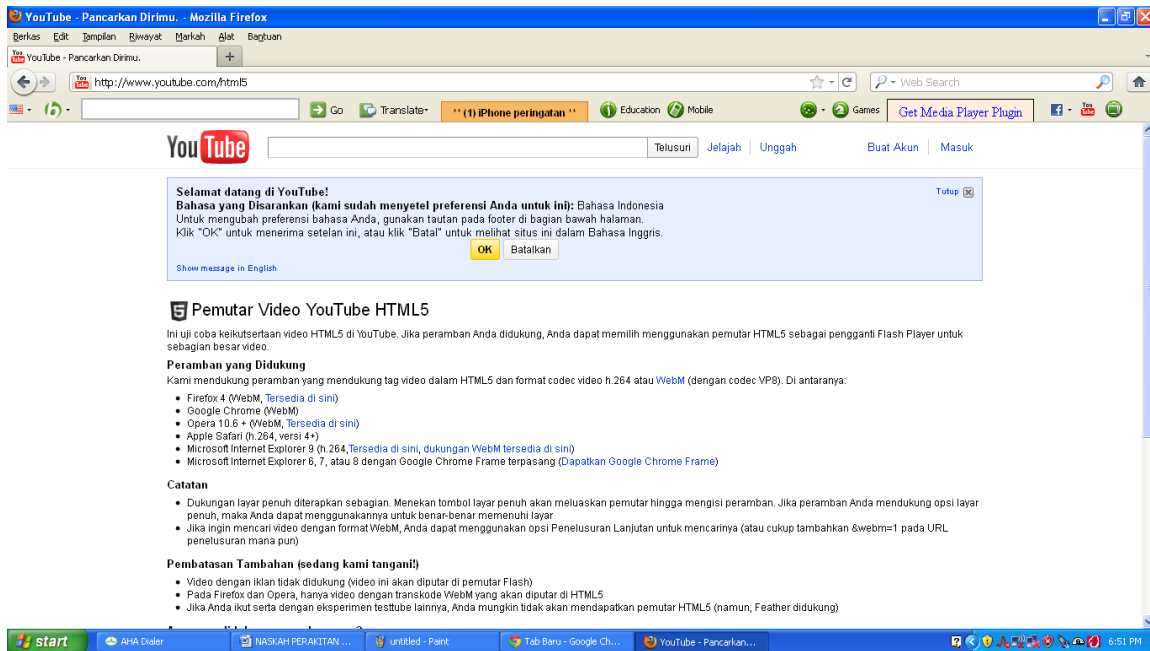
YouTube - Pancarkan Dirimu. - Mozilla Firefox

Berkas Edit Tampilan Riwayat Markah Alat Bantuan

YouTube - Pancarkan Dirimu. +

http://www.youtube.com/html5

Web Search

Go Translate ** (1) iPhone peringatan ** Education Mobile Games Get Media Player Plugin

YouTube

Telusuri Jelajah | Unggah Buat Akun | Masuk

Selamat datang di YouTube!
Bahasa yang Disarankan (kami sudah menyetel preferensi Anda untuk ini): Bahasa Indonesia
Untuk mengubah preferensi bahasa Anda, gunakan tautan pada footer di bagian bawah halaman.
Klik "OK" untuk menerima setelan ini, atau klik "Batal" untuk melihat situs ini dalam Bahasa Inggris.
OK Batalkan
Show message in English

Tutup

Pemutar Video YouTube HTML5

Ini uji coba keikutsertaan video HTML5 di YouTube. Jika peramban Anda didukung, Anda dapat memilih menggunakan pemutar HTML5 sebagai pengganti Flash Player untuk sebagian besar video.

Peramban yang Didukung

Kami mendukung peramban yang mendukung tag video dalam HTML5 dan format codec video h.264 atau WebM (dengan codec VP8). Di antaranya:

• Firefox 4 (WebM, Tersedia di sini)
• Google Chrome (WebM)
• Opera 10.6 + (WebM, Tersedia di sini)
• Apple Safari (h.264, versi 4+)
• Microsoft Internet Explorer 9 (h.264,Tersedia di sini, dukungan WebM tersedia di sini)
• Microsoft Internet Explorer 6, 7, atau 8 dengan Google Chrome Frame terpasang (Dapatkan Google Chrome Frame)

Catatan

• Dukungan layar penuh diterapkan sebagian. Menekan tombol layar penuh akan meluaskan pemutar hingga mengisi peramban. Jika peramban Anda mendukung opsi layar penuh, maka Anda dapat menggunakannya untuk benar-benar memenuhi layar
• Jika ingin mencari video dengan format WebM, Anda dapat menggunakan opsi Penelusuran Lanjutan untuk mencarinya (atau cukup tambahkan &webm=1 pada URL penelusuran mana pun)

Pembatasan Tambahan (sedang kami tangani!)

• Video dengan iklan tidak didukung (video ini akan diputar di pemutar Flash)
• Pada Firefox dan Opera, hanya video dengan transkode WebM yang akan diputar di HTML5
• Jika Anda ikut serta dengan eksperimen testtube lainnya, Anda mungkin tidak akan mendapatkan pemutar HTML5 (namun, Feather didukung)

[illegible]

start AHA Dialer NASKAH PERAKITAN ... untitled - Paint Tab Baru - Google Ch... YouTube - Pancarkan... 6:51 PM